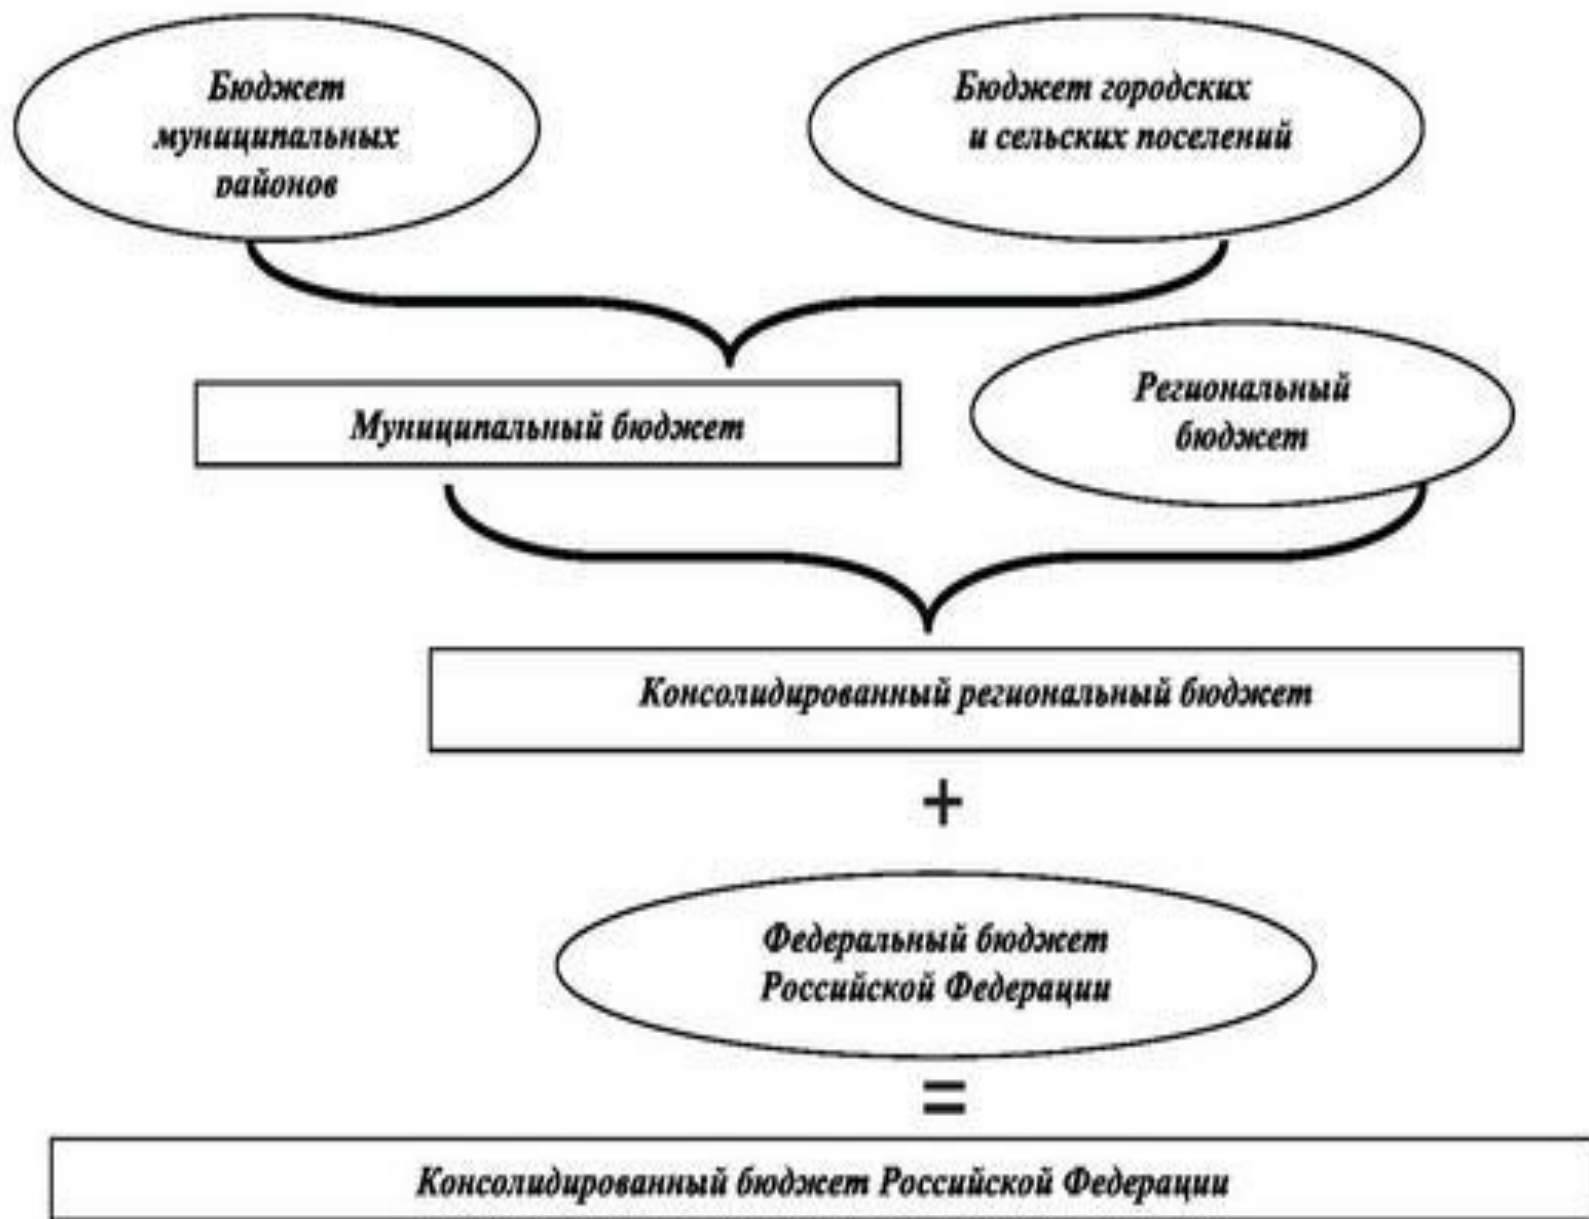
Бюджет муниципальных районов

Бюджет городских и сельских поселений

Муниципальный бюджет

Региональный бюджет

Консолидированный региональный бюджет

+

Федеральный бюджет Российской Федерации

=

Консолидированный бюджет Российской Федерации